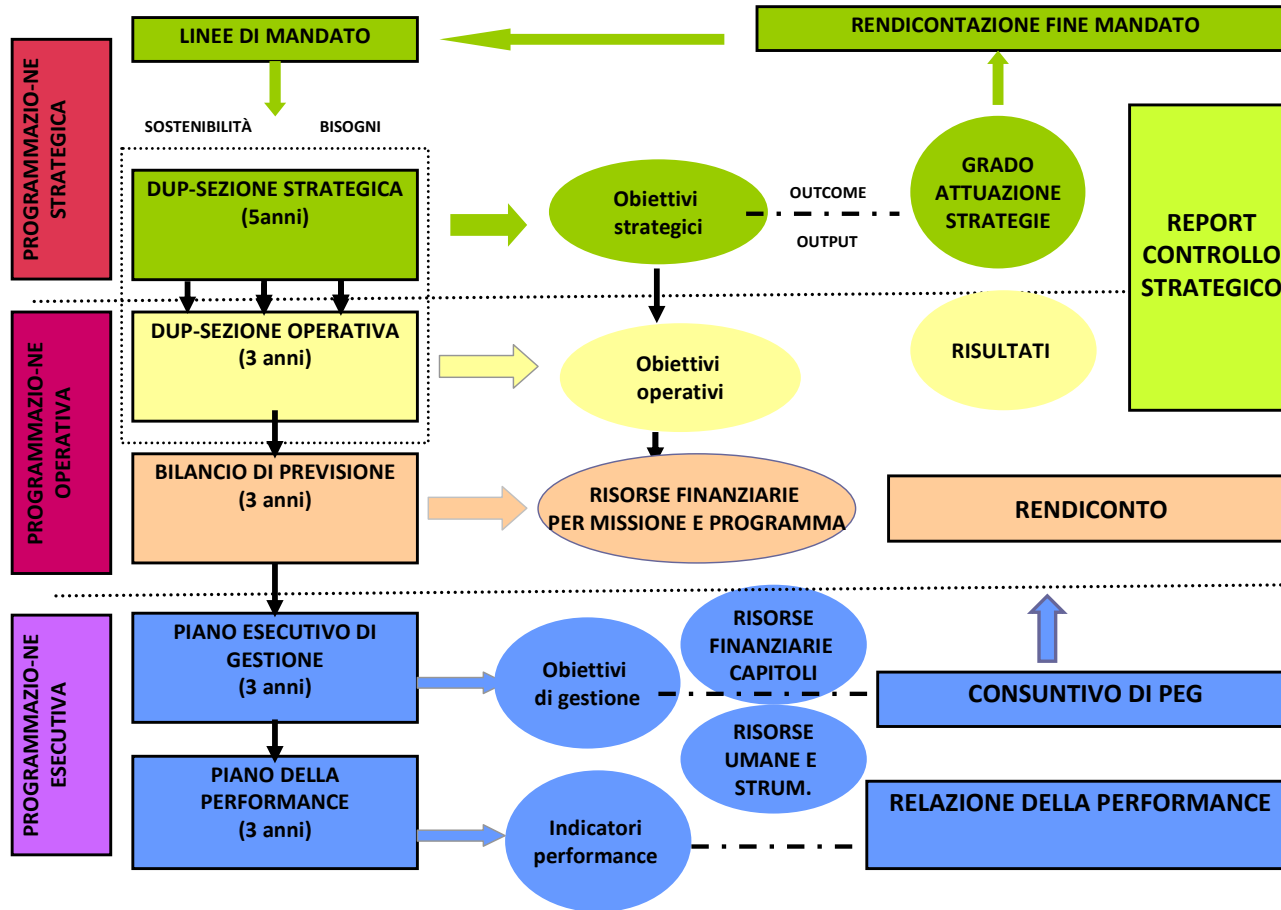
PROGRAMMAZIO-NE STRATEGICA

LINEE DI MANDATO

RENDICONTAZIONE FINE MANDATO

SOSTENIBILITÀ

BISOGNI

DUP-SEZIONE STRATEGICA (5anni)

Obiettivi strategici

OUTCOME

OUTPUT

GRADO ATTUAZIONE STRATEGIE

REPORT CONTROLLO STRATEGICO

PROGRAMMAZIO-NE OPERATIVA

DUP-SEZIONE OPERATIVA (3 anni)

Obiettivi operativi

RISULTATI

BILANCIO DI PREVISIONE (3 anni)

RISORSE FINANZIARIE PER MISSIONE E PROGRAMMA

RENDICONTO

PROGRAMMAZIO-NE ESECUTIVA

PIANO ESECUTIVO DI GESTIONE (3 anni)

Obiettivi di gestione

RISORSE FINANZIARIE CAPITOLI

CONSUNTIVO DI PEG

RISORSE UMANE E STRUM.

PIANO DELLA PERFORMANCE (3 anni)

Indicatori performance

RELAZIONE DELLA PERFORMANCE